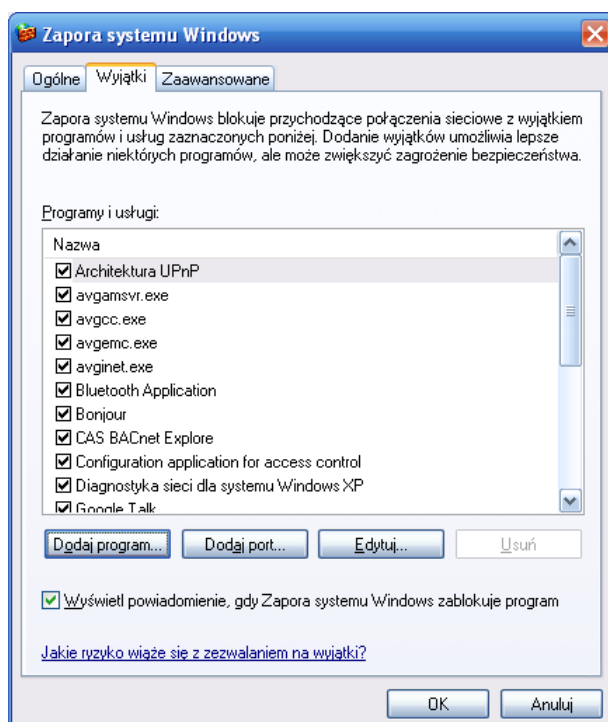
Zapora systemu Windows

Ogólne | Wyjątki | Zaawansowane

Zapora systemu Windows blokuje przychodzące połączenia sieciowe z wyjątkiem programów i usług zaznaczonych poniżej. Dodanie wyjątków umożliwia lepsze działanie niektórych programów, ale może zwiększyć zagrożenie bezpieczeństwa.

Programy i usługi:

Nazwa
☑ Architektura UPnP
☑ avgamsvr.exe
☑ avgcc.exe
☑ avgemc.exe
☑ avginet.exe
☑ Bluetooth Application
☑ Bonjour
☑ CAS BACnet Explore
☑ Configuration application for access control
☑ Diagnostyka sieci dla systemu Windows XP
☑ Google Talk

Dodaj program... | Dodaj port... | Edytuj... | Usuń

☑ Wyświetl powiadomienie, gdy Zapora systemu Windows zablokuje program

Jakie ryzyko wiąże się z zezwalaniem na wyjątki?

OK | Anuluj